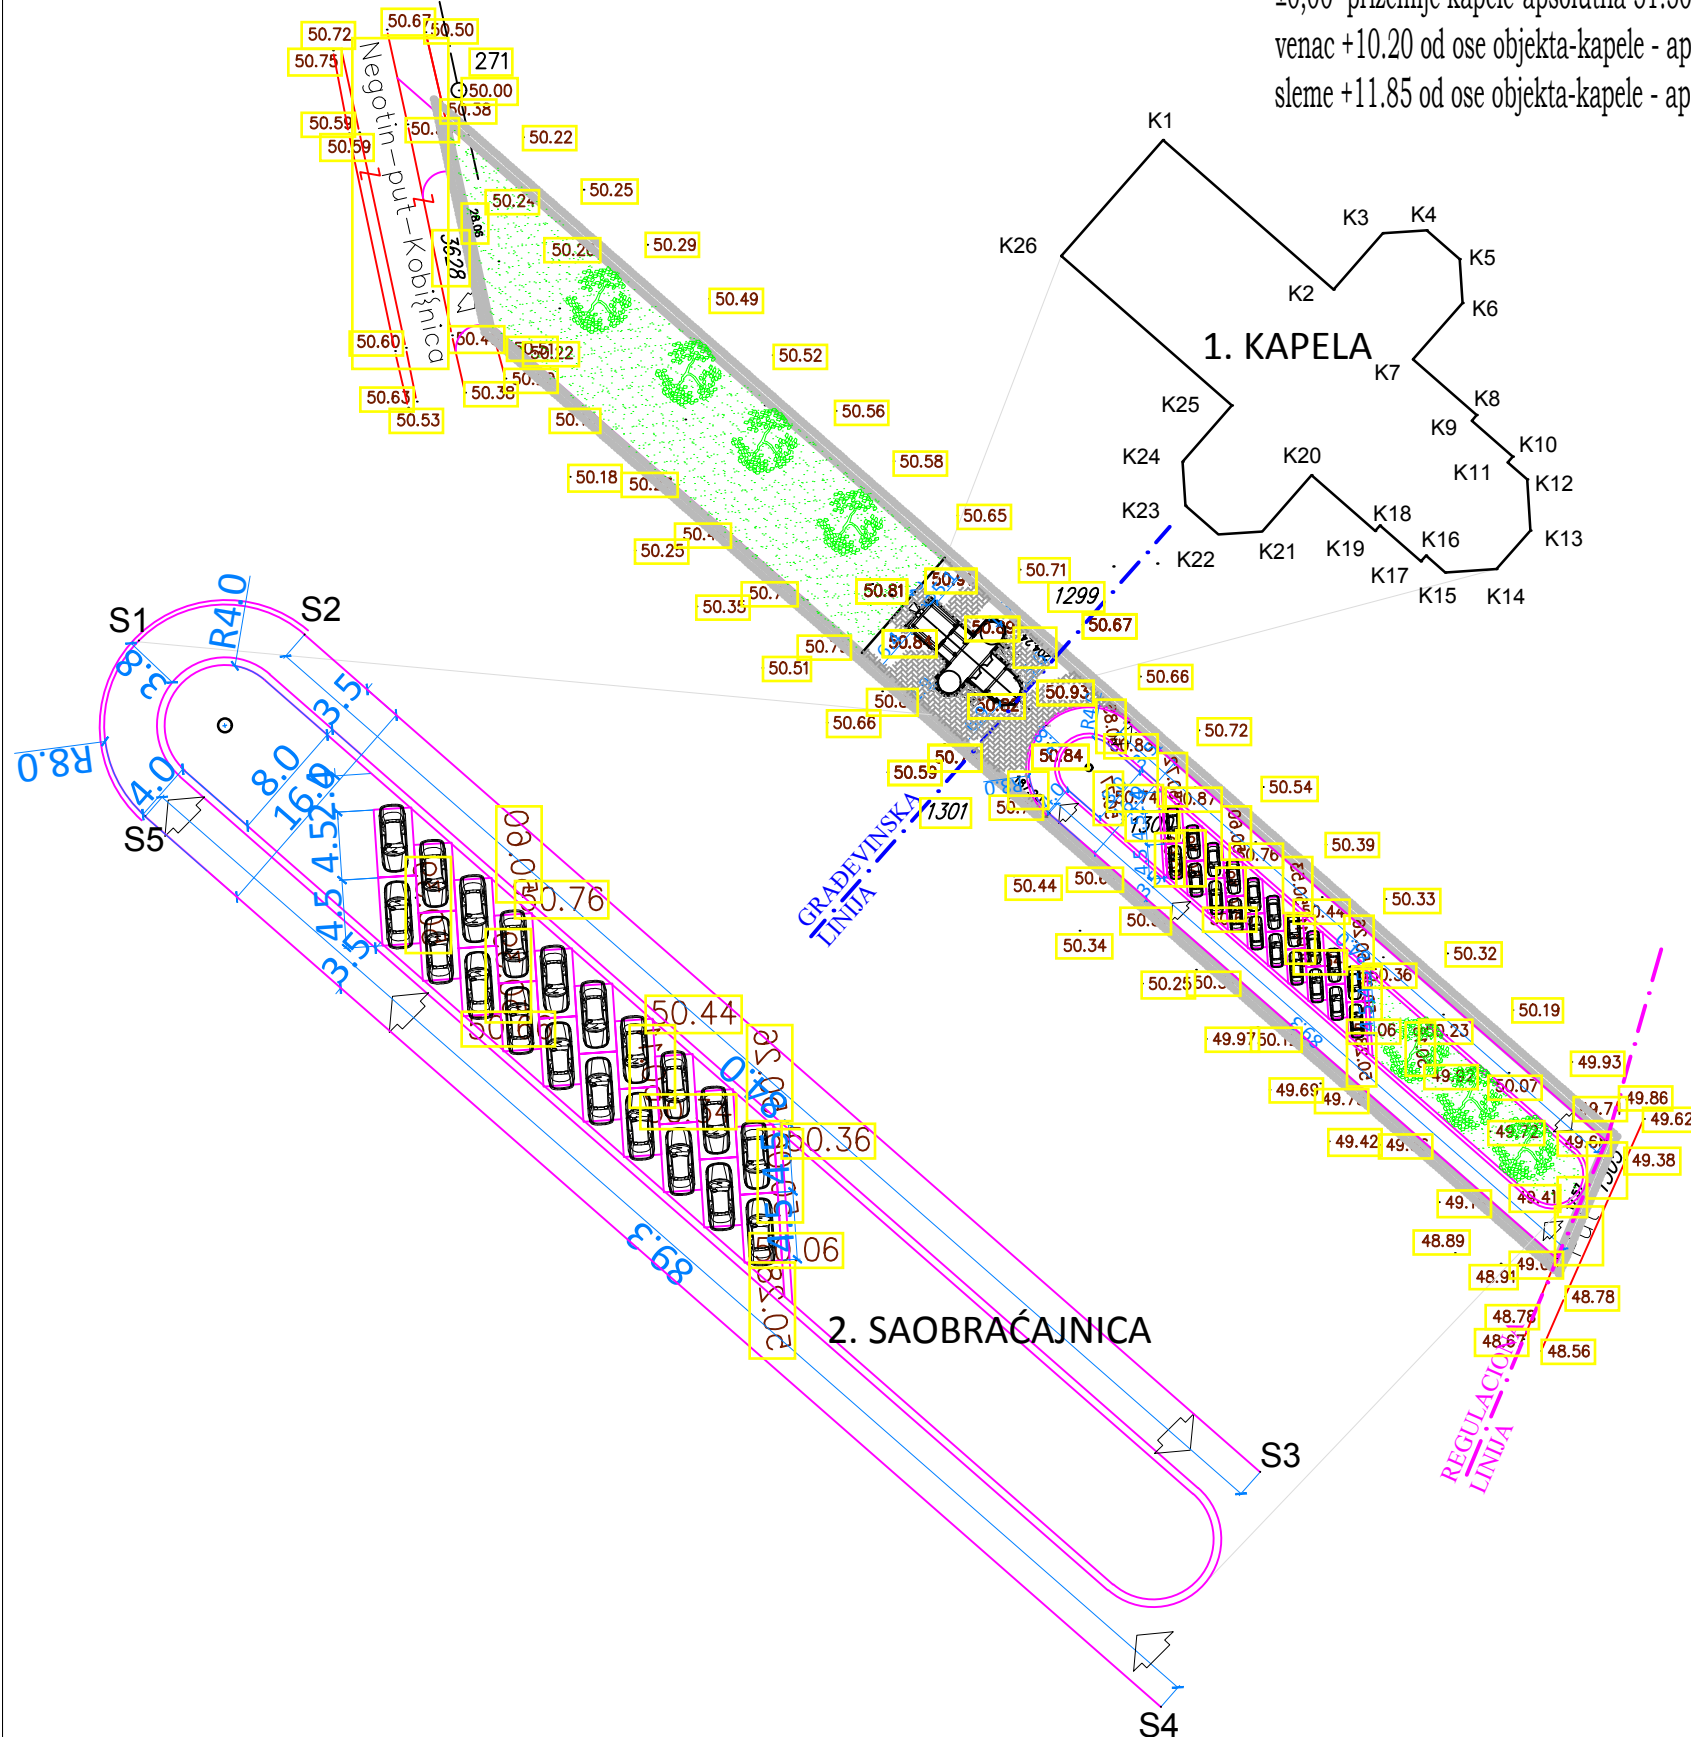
±0,00 prizemlje kapele apsolutna 51.00
venac +10.20 od ose objekta-kapele - ap
sleme +11.85 od ose objekta-kapele - ap

K1
K26
K3
K4
K5
K2
K6
1. KAPELA
K7
K25
K8
K9
K10
K24
K20
K11
K12
K23
K18
K22
K21
K19
K16
K13
K17
K15
K14

50.72
50.67
50.50
50.75
271
50.00
50.38
50.59
50.59
50.22
50.25
50.24
50.29
50.49
50.60
50.4
50.22
50.52
50.63
50.38
50.53
50.56
50.18
50.58
50.65
50.25
50.71
1299
50.81
50.35
50.67
50.84
50.51
50.66
50.93
50.82
50.66
50.72
50.59
50.84
1301
50.54
50.87
50.76
50.39
50.44
50.33
50.34
50.36
50.32
50.25
50.19
49.97
50.23
49.93
49.69
50.07
49.86
49.62
49.42
49.72
49.38
49.41
48.89
48.91
48.78
48.78
48.67
48.56

Negotin–put–Kobišnica

S1
S2
R4.0
R8.0
8.0
3.5
16.0
4.5
4.5
4.0
3.5
S5
8.3
20.00
50.76
50.44
50.36
20.04
50.06
20.58
89.3
2. SAOBRAĆAJNICA
S3
S4

GRAĐEVINSKA LINIJA
REGULACIONA LINIJA